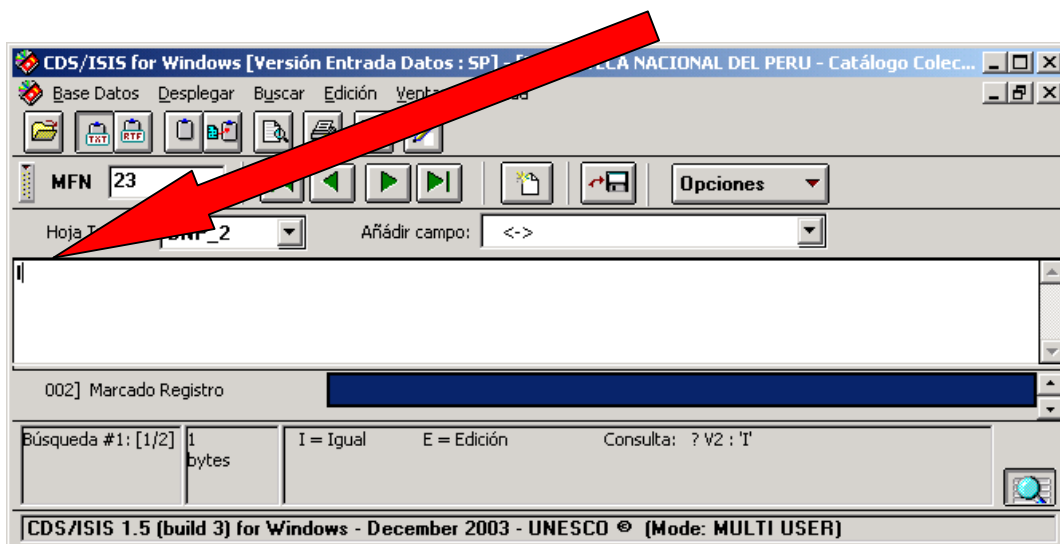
CDS/ISIS for Windows [Versión Entrada Datos : SP] - [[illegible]CA NACIONAL DEL PERU - Catálogo Colec...

Base Datos Desplegar Buscar Edición Venta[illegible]

TXT RTF

MFN 23

Opciones

Hoja T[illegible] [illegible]NP_2 Añadir campo: <->

I

002] Marcado Registro

Búsqueda #1: [1/2]

1 bytes

I = Igual E = Edición Consulta: ? V2 : 'I'

CDS/ISIS 1.5 (build 3) for Windows - December 2003 - UNESCO © (Mode: MULTI USER)